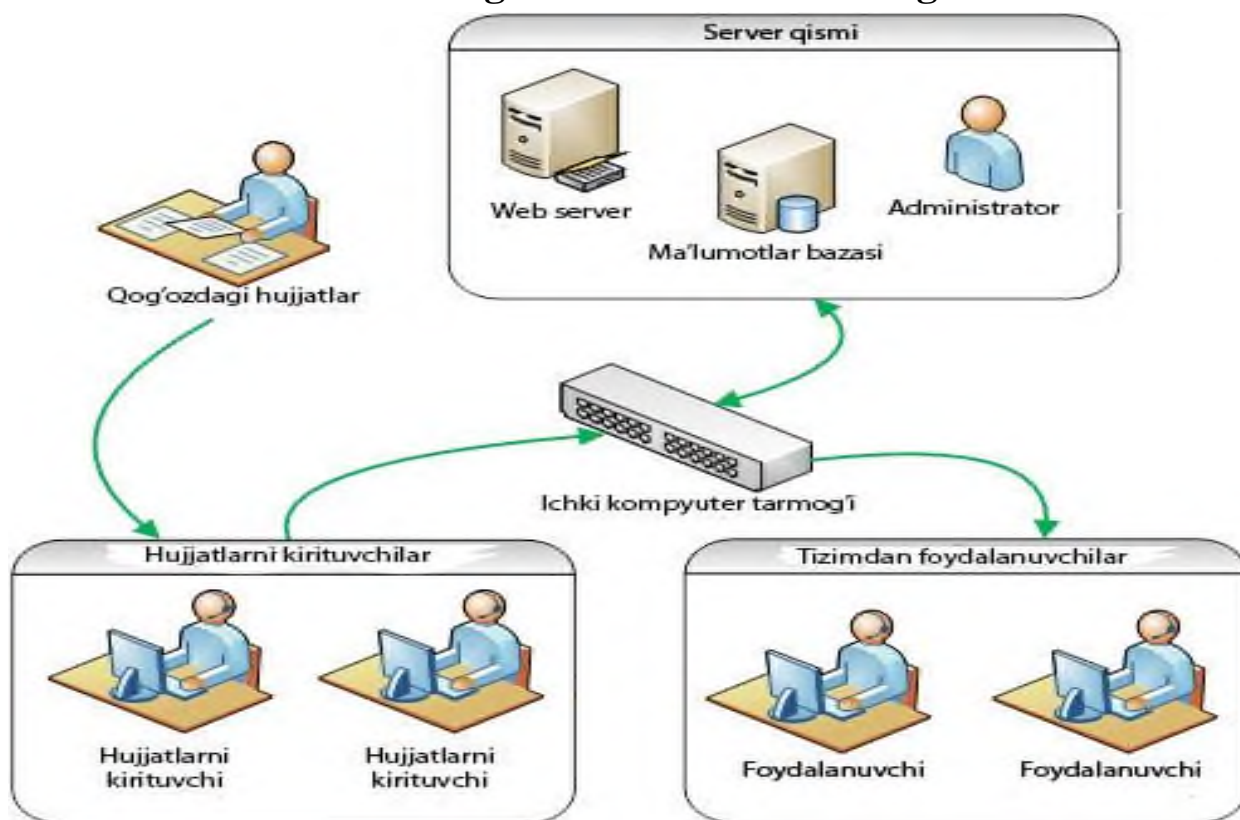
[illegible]

Server qismi

Web server

Ma'lumotlar bazasi

Administrator

Qog'ozdagi hujjatlar

Ichki kompyuter tarmog'i

Hujjatlarni kirituvchilar

Hujjatlarni kirituvchi

Hujjatlarni kirituvchi

Tizimdan foydalanuvchilar

Foydalanuvchi

Foydalanuvchi